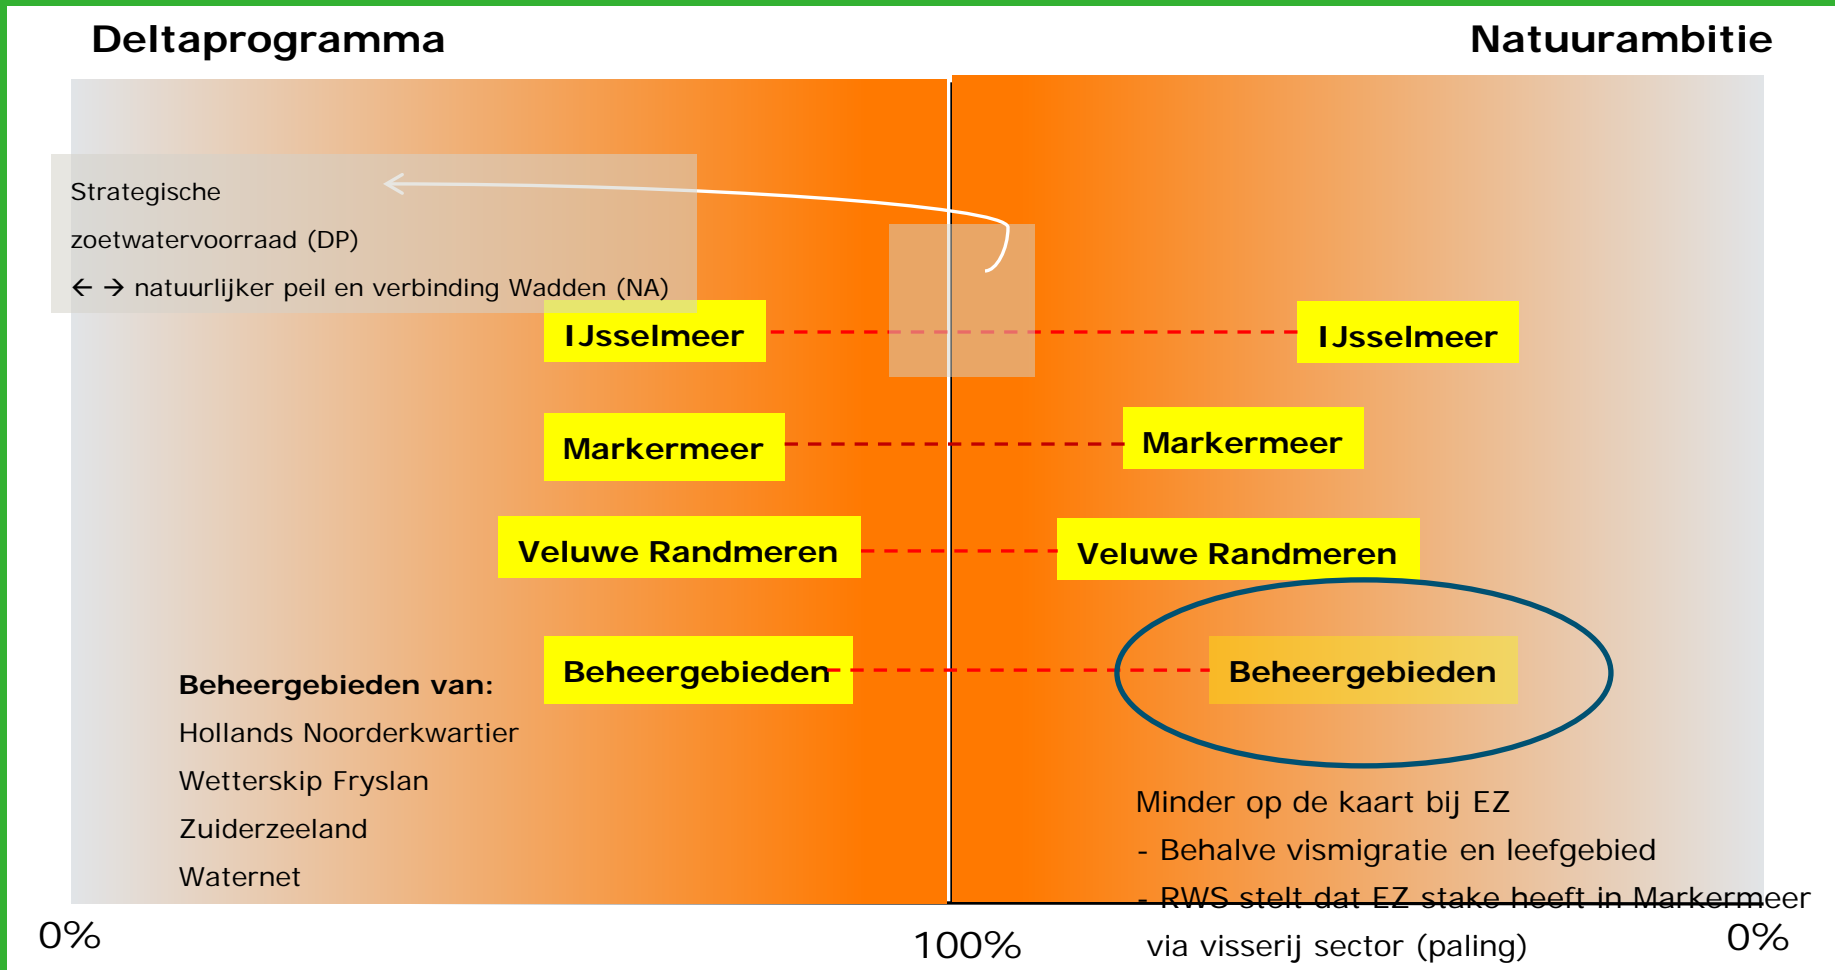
Deltaprogramma

Natuurambitie

Strategische

zoetwatervoorraad (DP)

← → natuurlijker peil en verbinding Wadden (NA)

IJsselmeer

IJsselmeer

Markermeer

Markermeer

Veluwe Randmeren

Veluwe Randmeren

Beheergebieden

Beheergebieden

Beheergebieden van:

Hollands Noorderkwartier

Wetterskip Fryslan

Zuiderzeeland

Waternet

Minder op de kaart bij EZ

- Behalve vismigratie en leefgebied

- RWS stelt dat EZ stake heeft in Markermeer via visserij sector (paling)

0%

100%

0%